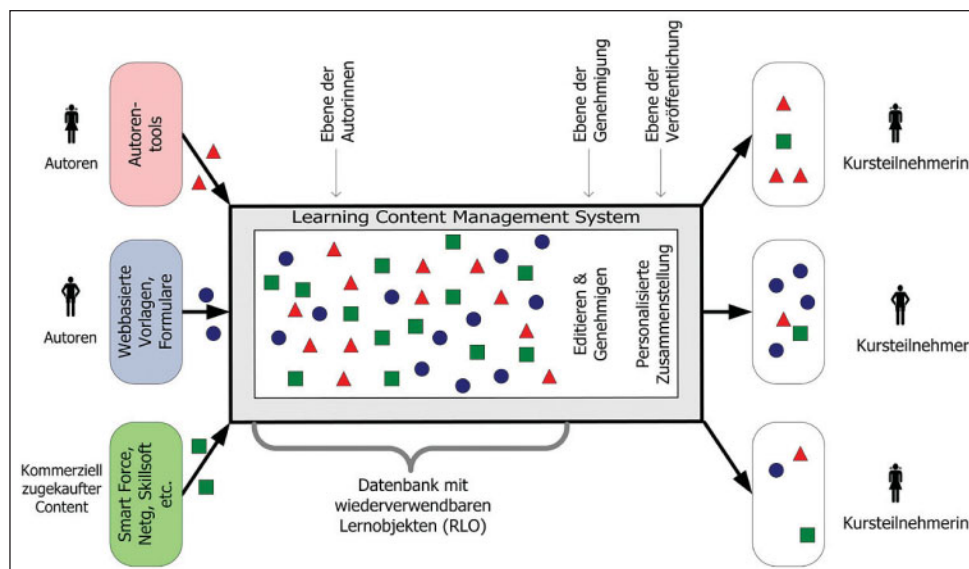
Autoren

Autorentools

Autoren

Webbasierte Vorlagen, Formulare

Kommerziell zugekaufter Content

Smart Force, Netg, Skillsoft etc.

Ebene der Autorinnen

Ebene der Genehmigung

Ebene der Veröffentlichung

Learning Content Management System

Editieren & Genehmigen

Personalisierte Zusammenstellung

Datenbank mit wiederverwendbaren Lernobjekten (RLO)

Kursteilnehmerin

Kursteilnehmer

Kursteilnehmerin